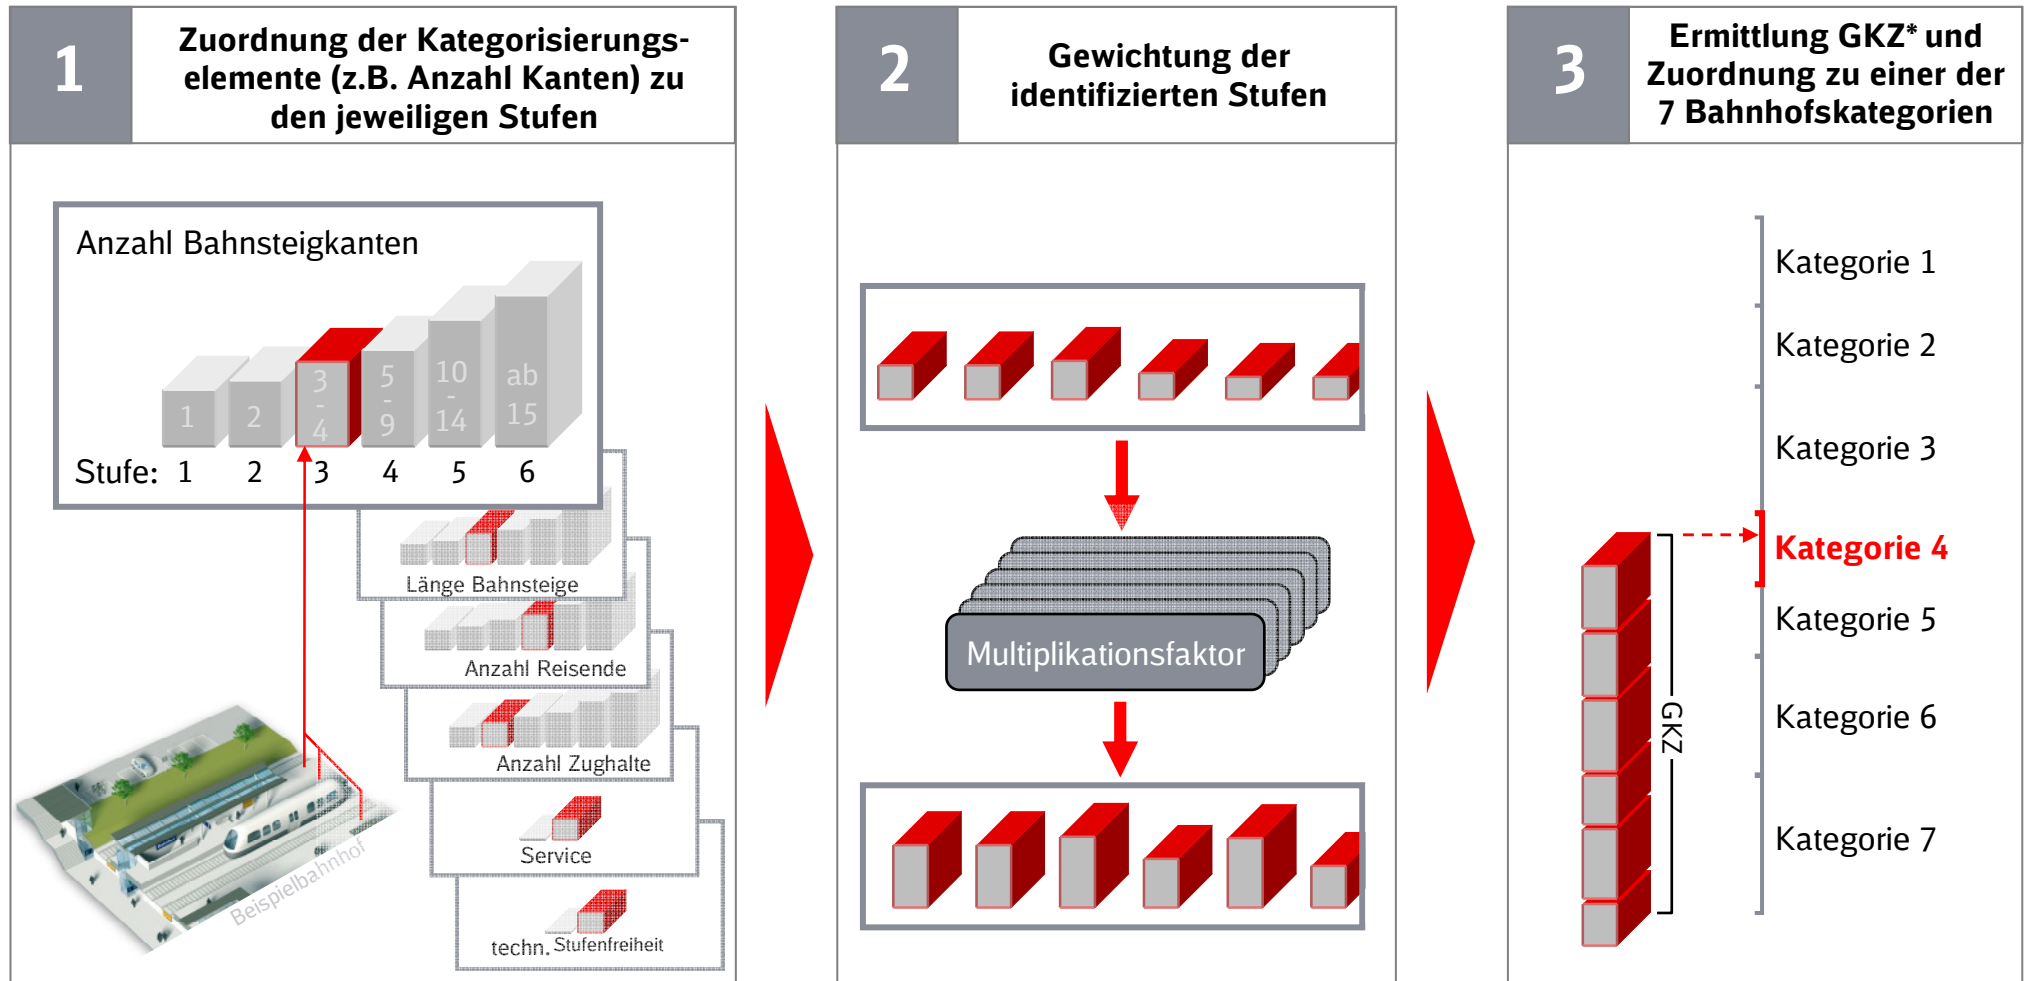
1

Zuordnung der Kategorisierungselemente (z.B. Anzahl Kanten) zu den jeweiligen Stufen

Anzahl Bahnsteigkanten

1 2 3 - 4 5 - 9 10 - 14 ab 15

Stufe: 1 2 3 4 5 6

Länge Bahnsteige

Anzahl Reisende

Anzahl Zughalte

Service

techn. Stufenfreiheit

Beispielbahnhof

2

Gewichtung der identifizierten Stufen

Multiplikationsfaktor

3

Ermittlung GKZ* und Zuordnung zu einer der 7 Bahnhofskategorien

Kategorie 1

Kategorie 2

Kategorie 3

Kategorie 4

Kategorie 5

Kategorie 6

Kategorie 7

GKZ